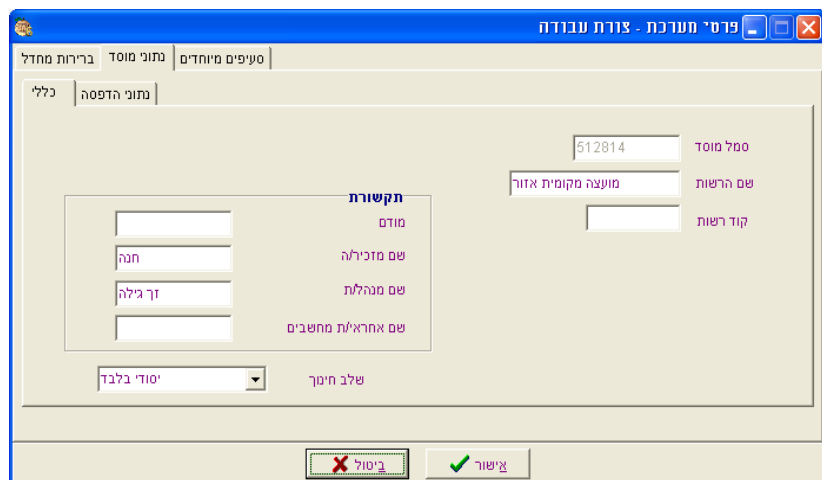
פרטי מערכת - צורת עבודה

סעיפים מיוחדים | נתוני מוסד | ברירות מחדל

כללי | נתוני הדפסה

סמל מוסד 512814
שם הרשות מועצה מקומית אזור
קוד רשות

תקשורת
מודם
שם מזכיר/ה חנה
שם מנהלת זך גילה
שם אחראי/ת מחשבים

שלב חינוך יסודי בלבד

אישור | ביטול